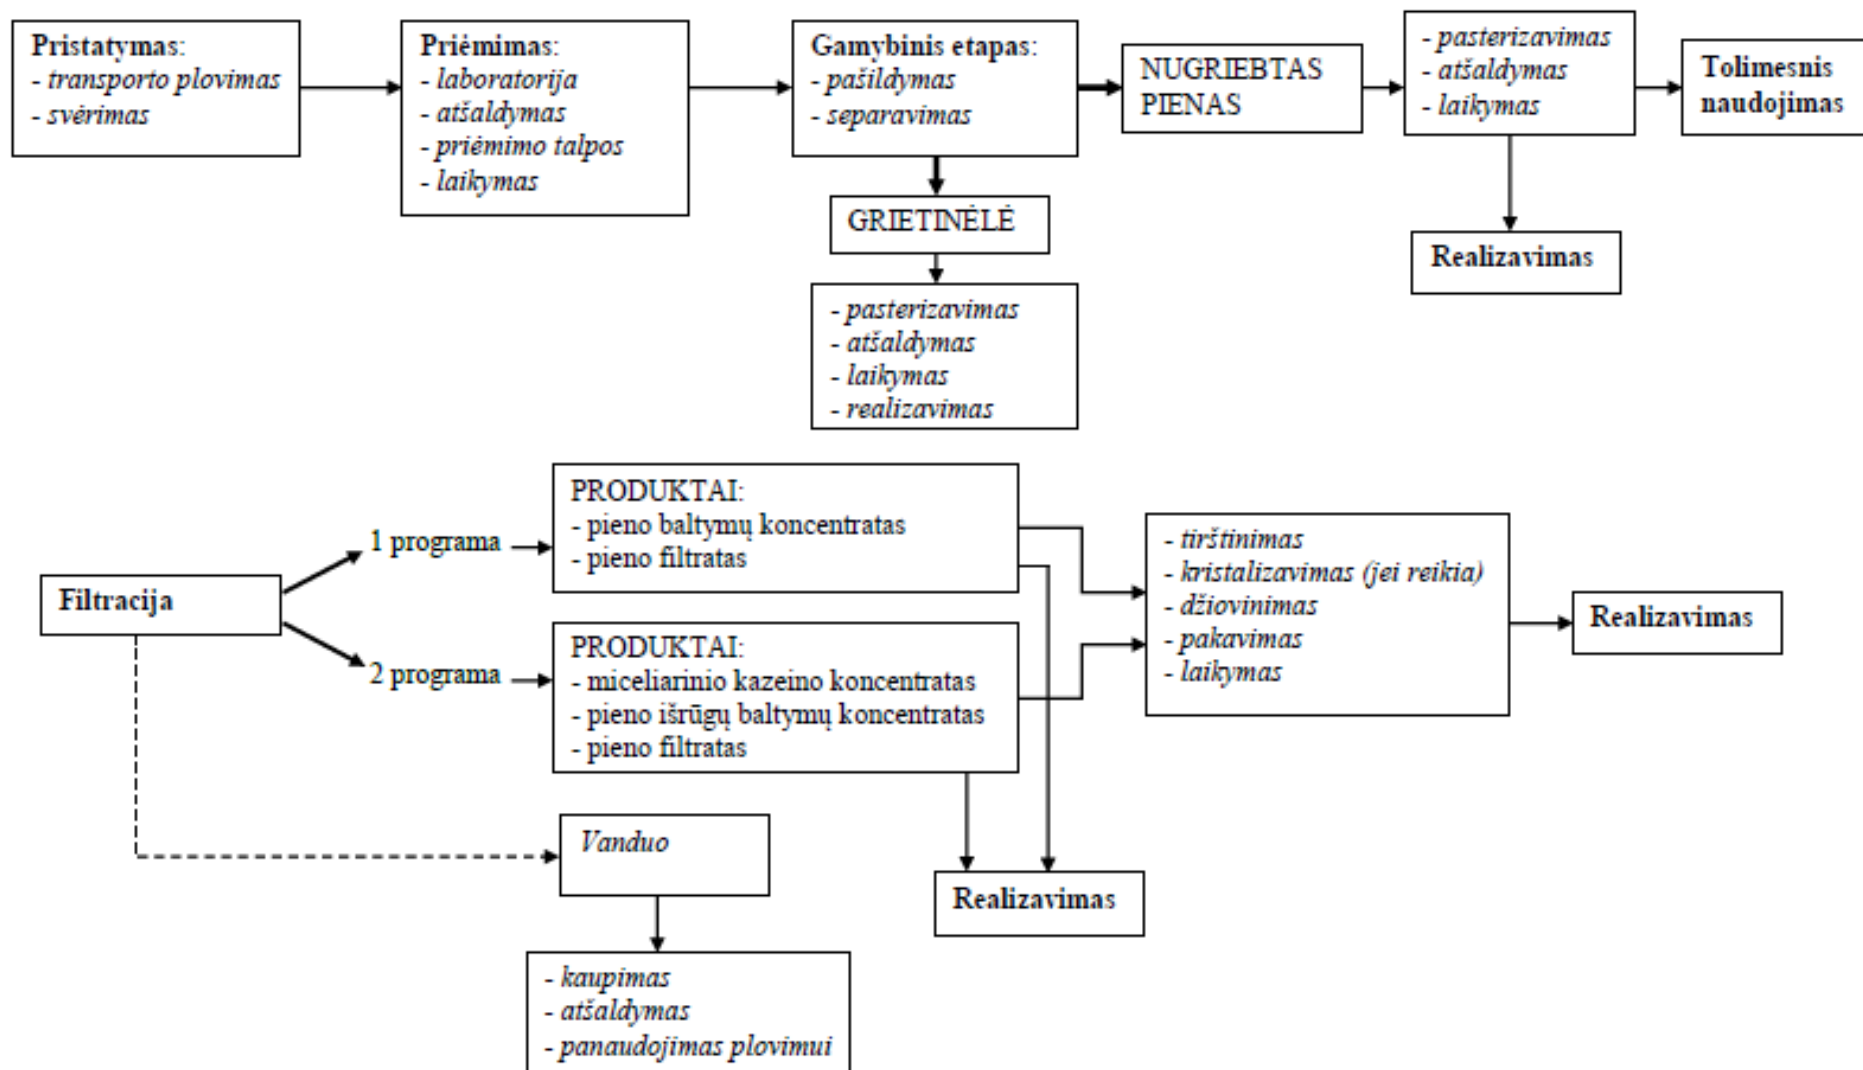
Pristatymas:
- transporto plovimas
- svėrimas

Priėmimas:
- laboratorija
- atšaldymas
- priėmimo talpos
- laikymas

Gamybinis etapas:
- pašildymas
- separavimas

NUGRIEBTAS PIENAS

- pasterizavimas
- atšaldymas
- laikymas

Tolimesnis naudojimas

Realizavimas

GRIETINĖLĖ

- pasterizavimas
- atšaldymas
- laikymas
- realizavimas

Filtracija

1 programa

PRODUKTAI:
- pieno baltymų koncentratas
- pieno filtratas

2 programa

PRODUKTAI:
- miceliarinio kazeino koncentratas
- pieno išrūgų baltymų koncentratas
- pieno filtratas

- tirštinimas
- kristalizavimas (jei reikia)
- džiovinimas
- pakavimas
- laikymas

Realizavimas

Vanduo

Realizavimas

- kaupimas
- atšaldymas
- panaudojimas plovimui